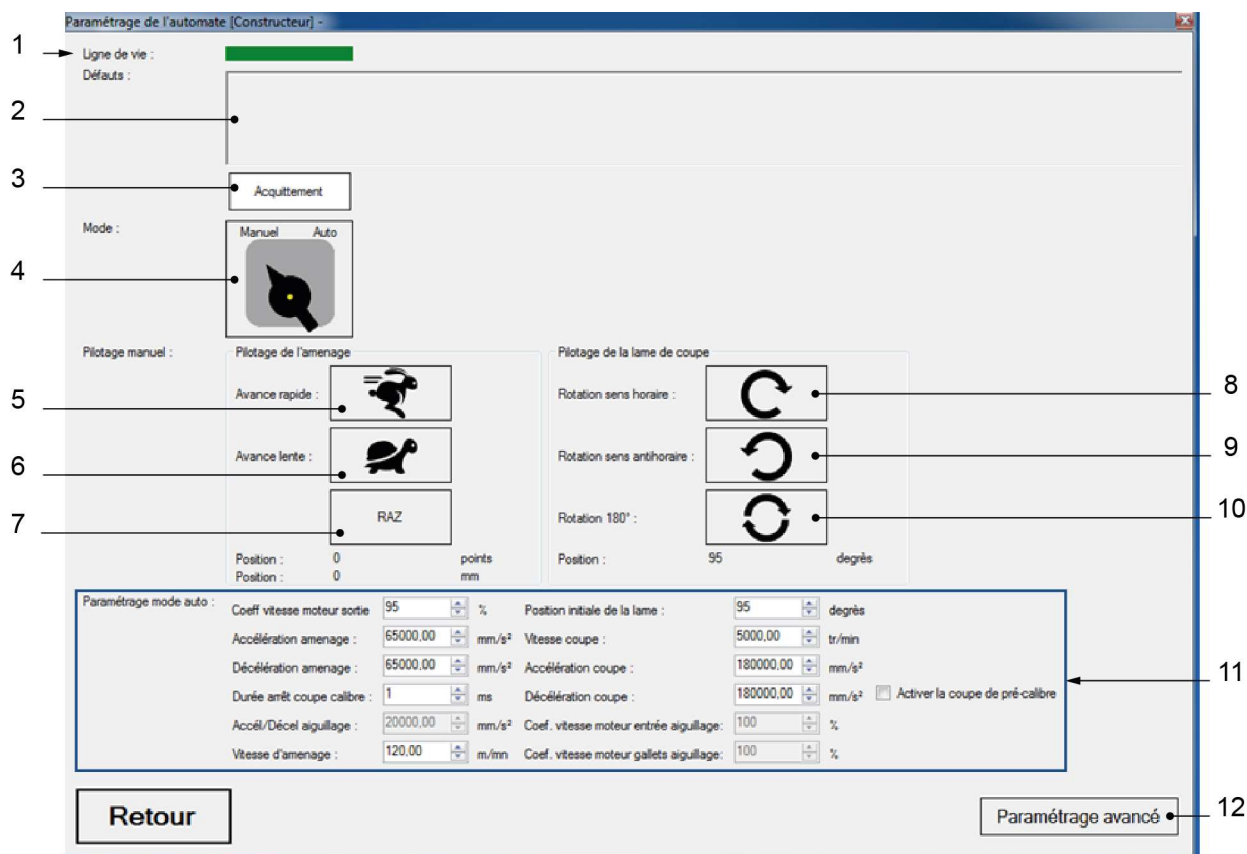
Paramétrage de l'automate [Constructeur] -

1
Ligne de vie :
Défauts :
2
3
Acquittement
Mode :
Manuel Auto
4

Pilotage manuel :
Pilotage de l'amenage
5
Avance rapide :
6
Avance lente :
7
RAZ
Position : 0 points
Position : 0 mm

Pilotage de la lame de coupe
Rotation sens horaire :
8
Rotation sens antihoraire :
9
Rotation 180° :
10
Position : 95 degrés

Paramétrage mode auto :
11

| | | | | | |
|---|---|---|---|---|---|
| Coeff vitesse moteur sortie | 95 | % | Position initiale de la lame : | 95 | degrés |
| Accélération amenage : | 65000,00 | mm/s² | Vitesse coupe : | 5000,00 | tr/min |
| Décélération amenage : | 65000,00 | mm/s² | Accélération coupe : | 180000,00 | mm/s² |
| Durée arrêt coupe calibre : | 1 | ms | Décélération coupe : | 180000,00 | mm/s² |
| Accél/Décel aiguillage : | 20000,00 | mm/s² | Coef. vitesse moteur entrée aiguillage : | 100 | % |
| Vitesse d'amenage : | 120,00 | m/mn | Coef. vitesse moteur gallets aiguillage: | 100 | % |

Activer la coupe de pré-calibre

Retour
Paramétrage avancé
12